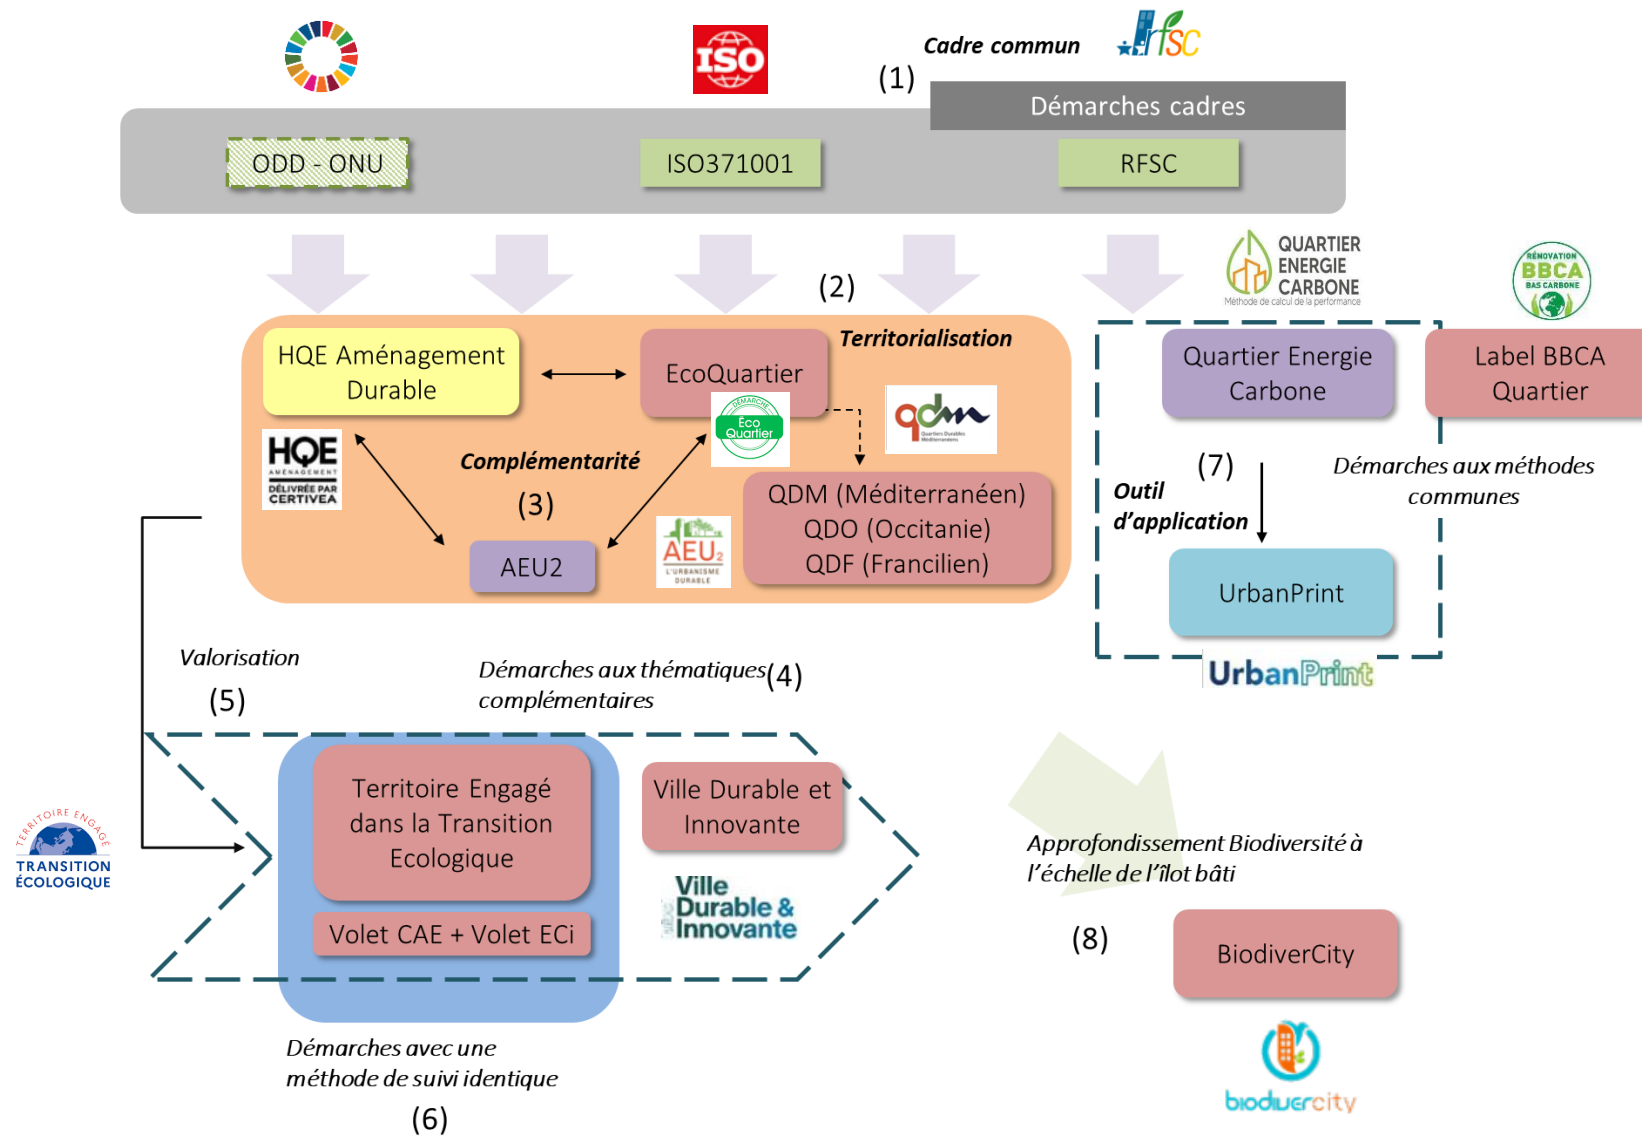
Cadre commun
(1)
Démarches cadres
ODD - ONU
ISO371001
RFSC
ISO
rfsc
(2)
QUARTIER ENERGIE CARBONE
Méthode de calcul de la performance
RÉNOVATION BBCA BAS CARBONE
Territorialisation
HQE Aménagement Durable
EcoQuartier
Quartier Energie Carbone
Label BBCA Quartier
HQE AMÉNAGEMENT DÉLIVRÉE PAR CERTIVEA
Démarche Eco Quartier
qdm
Complémentarité
(3)
QDM (Méditerranéen)
QDO (Occitanie)
QDF (Francilien)
AEU2
AEU2 L'URBANISME DURABLE
(7)
Outil d'application
Démarches aux méthodes communes
UrbanPrint
UrbanPrint
Valorisation
(5)
Démarches aux thématiques complémentaires
(4)
Territoire Engagé dans la Transition Ecologique
Volet CAE + Volet ECi
Ville Durable et Innovante
Ville Durable & Innovante
TERRITOIRE ENGAGÉ TRANSITION ÉCOLOGIQUE
Approfondissement Biodiversité à l'échelle de l'îlot bâti
(8)
BiodiverCity
biodivercity
Démarches avec une méthode de suivi identique
(6)